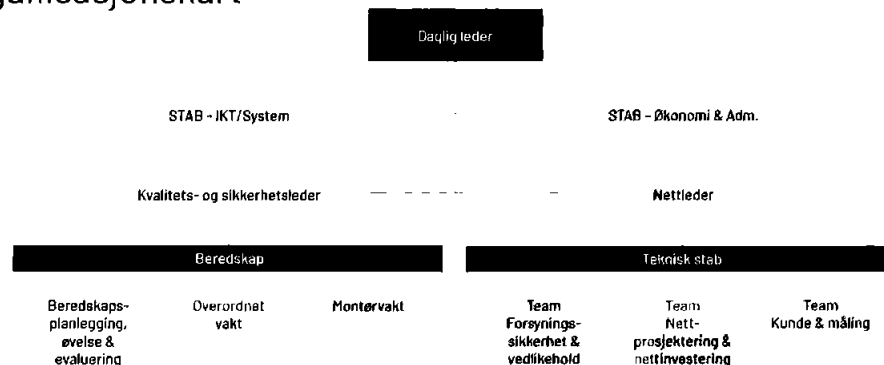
ganisasjonskart

Daglig leder

STAB - IKT/System

STAB - Økonomi & Adm.

Kvalitets- og sikkerhetsleder

Nettleder

Beredskap

Teknisk stab

Beredskaps-planlegging, øvelse & evaluering

Overordnat vakt

Montørvakt

Team Forsynings-sikkerhet & vedlikehold

Team Nett-prosjektering & nettinvestering

Team Kunde & måling